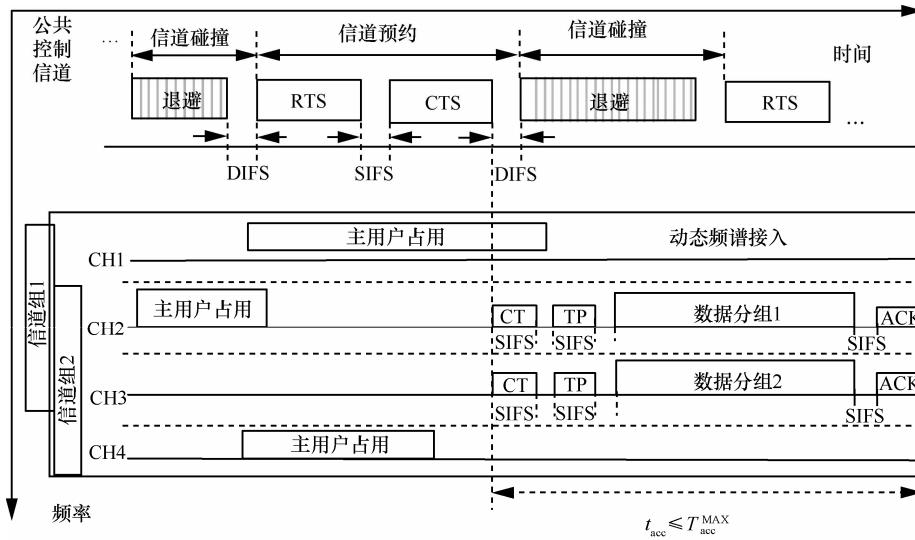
公共控制信道

…

信道碰撞

信道预约

信道碰撞

时间

退避

RTS

CTS

退避

RTS

…

DIFS

SIFS

DIFS

主用户占用

动态频谱接入

CH1

信道组1

信道组2

主用户占用

CH2

CT

TP

数据分组1

ACK

SIFS

SIFS

SIFS

CT

TP

数据分组2

ACK

CH3

SIFS

SIFS

SIFS

主用户占用

CH4

频率

$t_{acc} \leqslant T_{acc}^{MAX}$